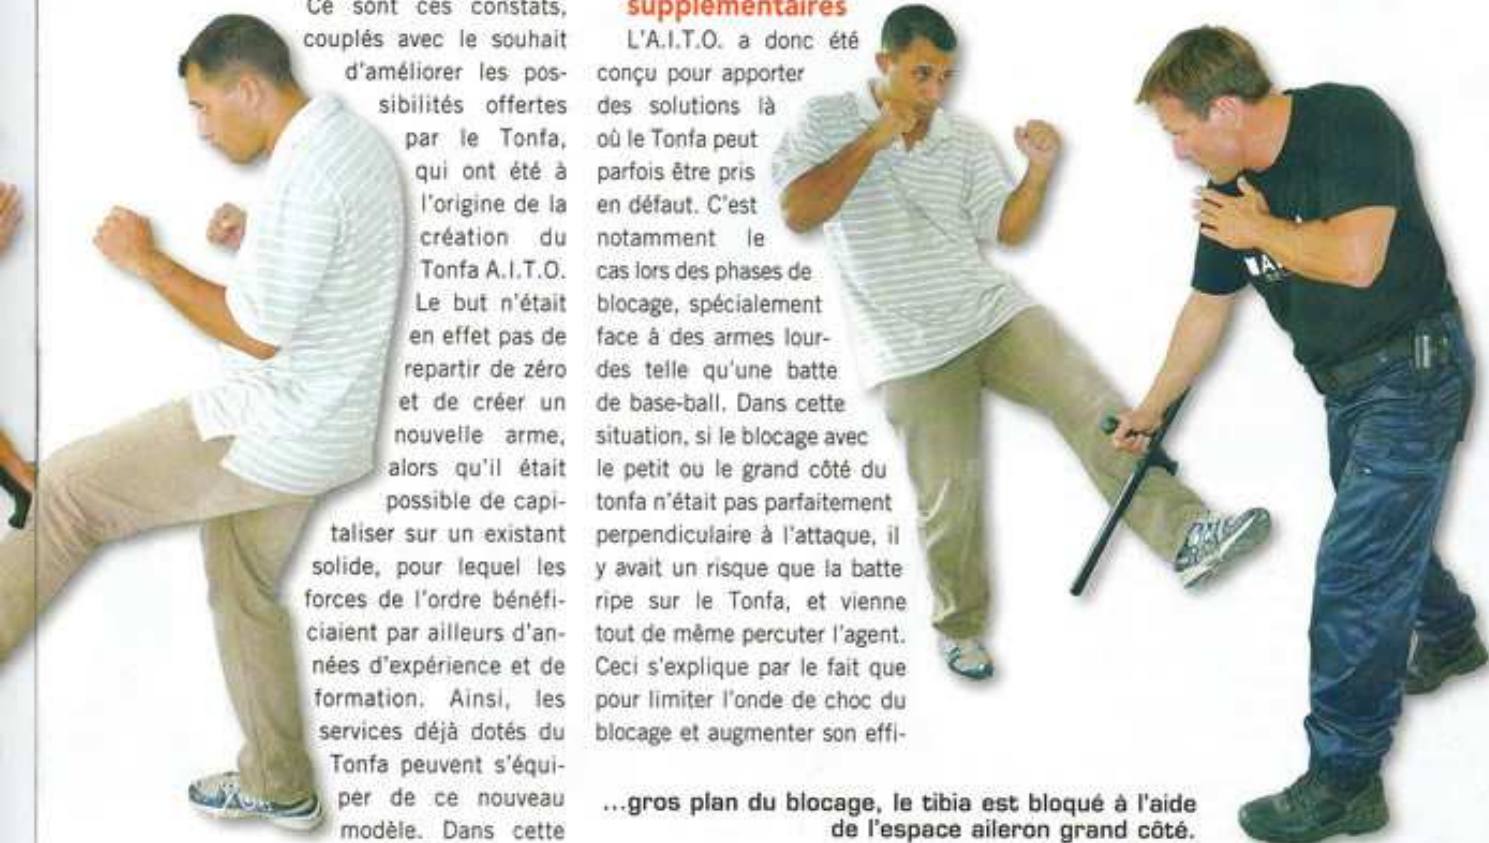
Ce sont ces constats, couplés avec le souhait d'améliorer les possibilités offertes par le Tonfa, qui ont été à l'origine de la création du Tonfa A.I.T.O. Le but n'était en effet pas de repartir de zéro et de créer un nouvelle arme, alors qu'il était possible de capitaliser sur un existant solide, pour lequel les forces de l'ordre bénéficiaient par ailleurs d'années d'expérience et de formation. Ainsi, les services déjà dotés du Tonfa peuvent s'équiper de ce nouveau modèle. Dans cette

supplémentaires

L'A.I.T.O. a donc été conçu pour apporter des solutions là où le Tonfa peut parfois être pris en défaut. C'est notamment le cas lors des phases de blocage, spécialement face à des armes lourdes telle qu'une batte de base-ball. Dans cette situation, si le blocage avec le petit ou le grand côté du tonfa n'était pas parfaitement perpendiculaire à l'attaque, il y avait un risque que la batte ripe sur le Tonfa, et vienne tout de même percuter l'agent. Ceci s'explique par le fait que pour limiter l'onde de choc du blocage et augmenter son effi-

...gros plan du blocage, le tibia est bloqué à l'aide de l'espace aileron grand côté.